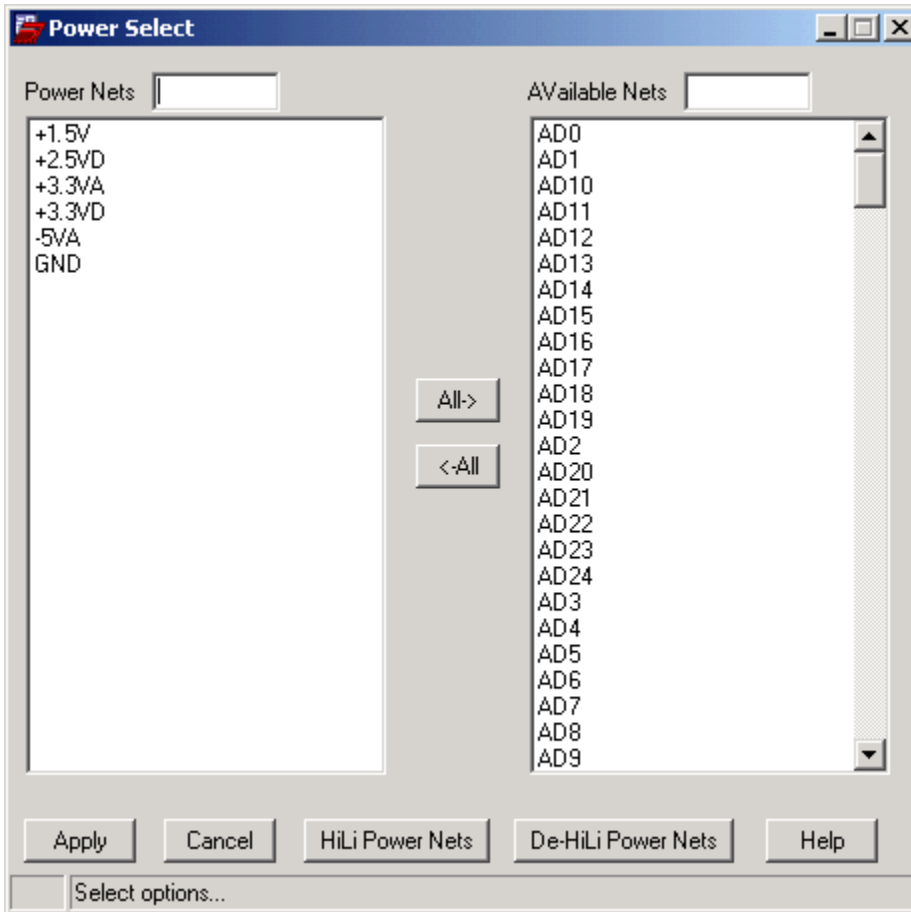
Power Select

Power Nets

+1.5V
+2.5VD
+3.3VA
+3.3VD
-5VA
GND

All->
<-All

AVailable Nets

AD0
AD1
AD10
AD11
AD12
AD13
AD14
AD15
AD16
AD17
AD18
AD19
AD2
AD20
AD21
AD22
AD23
AD24
AD3
AD4
AD5
AD6
AD7
AD8
AD9

Apply
Cancel
HiLi Power Nets
De-HiLi Power Nets
Help

Select options...